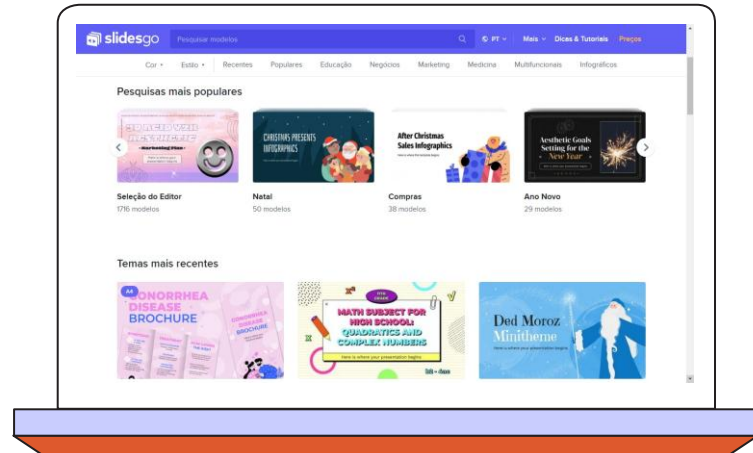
slidesgo Pesquisar modelos PT Mais Dicas & Tutoriais Preços

Cor Estilo Recentes Populares Educação Negócios Marketing Medicina Multifuncionais Infográficos

Pesquisas mais populares

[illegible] Marketing Plan

CHRISTMAS PRESENTS INFOGRAPHICS

After Christmas Sales Infographics

Aesthetic Goals Setting for the New Year

Seleção do Editor
1716 modelos

Natal
50 modelos

Compras
38 modelos

Ano Novo
29 modelos

Temas mais recentes

A4 GONORRHEA DISEASE BROCHURE

MATH SUBJECT FOR HIGH SCHOOL: QUADRATICS AND COMPLEX NUMBERS
Here is where your presentation begins

Ded Moroz Minitheme